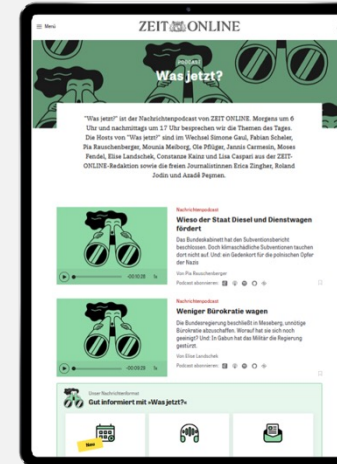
Menü

ZEIT ONLINE

podcast

Was jetzt?

"Was jetzt?" ist der Nachrichtenpodcast von ZEIT ONLINE. Morgens um 6 Uhr und nachmittags um 17 Uhr besprechen wir die Themen des Tages. Die Hosts von "Was jetzt?" sind im Wechsel Simone Gaul, Fabian Scheler, Pia Rauschenberger, Mounia Meiborg, Ole Pflüger, Jannis Carmesin, Moses Fendel, Elise Landschek, Constanze Kainz und Lisa Caspari aus der ZEIT-ONLINE-Redaktion sowie die freien Journalistinnen Erica Zingher, Roland Jodin und Azadê Peşmen.

Nachrichtenpodcast

Wieso der Staat Diesel und Dienstwagen fördert

Das Bundeskabinett hat den Subventionsbericht beschlossen. Doch klimaschädliche Subventionen tauchen dort nicht auf. Und: ein Gedenkort für die polnischen Opfer der Nazis

Von Pia Rauschenberger

Podcast abonnieren:

-00:10:28

Nachrichtenpodcast

Weniger Bürokratie wagen

Die Bundesregierung beschließt in Meseberg, unnötige Bürokratie abzuschaffen. Worauf hat sie sich noch geeinigt? Und: In Gabun hat das Militär die Regierung gestürzt.

Von Elise Landschek

Podcast abonnieren:

-00:10:29

Unser Nachrichtenformat

Gut informiert mit »Was jetzt?«

Neu